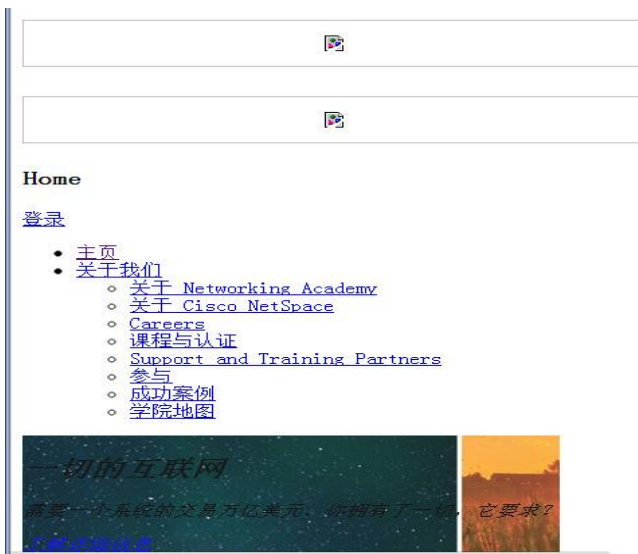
Home

登录

- 主页
- 关于我们
  - 关于 Networking Academy
  - 关于 Cisco NetSpace
  - Careers
  - 课程与认证
  - Support and Training Partners
  - 参与
  - 成功案例
  - 学院地图

一切的互联网

需要一个系统的交易万亿美元，你拥有了一切，它要求？

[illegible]